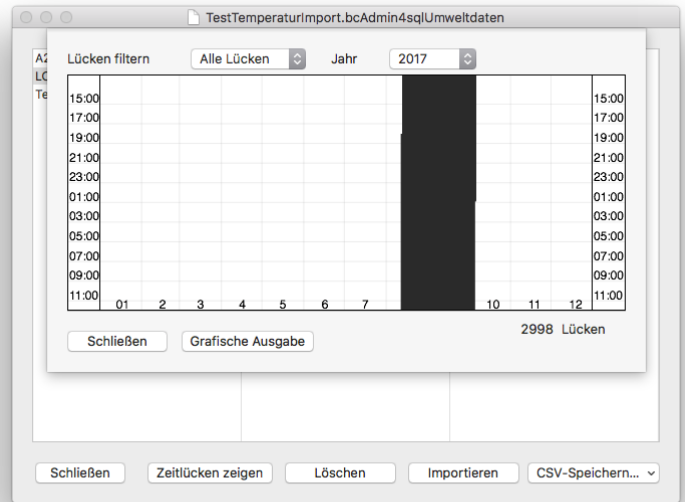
TestTemperaturImport.bcAdmin4sqlUmweltdaten

A2
LC
Te

Lücken filtern   Alle Lücken   Jahr   2017

| 15:00 | 15:00 |
|---|---|
| 17:00 | 17:00 |
| 19:00 | 19:00 |
| 21:00 | 21:00 |
| 23:00 | 23:00 |
| 01:00 | 01:00 |
| 03:00 | 03:00 |
| 05:00 | 05:00 |
| 07:00 | 07:00 |
| 09:00 | 09:00 |
| 11:00 | 11:00 |

01 2 3 4 5 6 7 10 11 12

2998 Lücken

Schließen   Grafische Ausgabe

Schließen   Zeitlücken zeigen   Löschen   Importieren   CSV-Speichern...